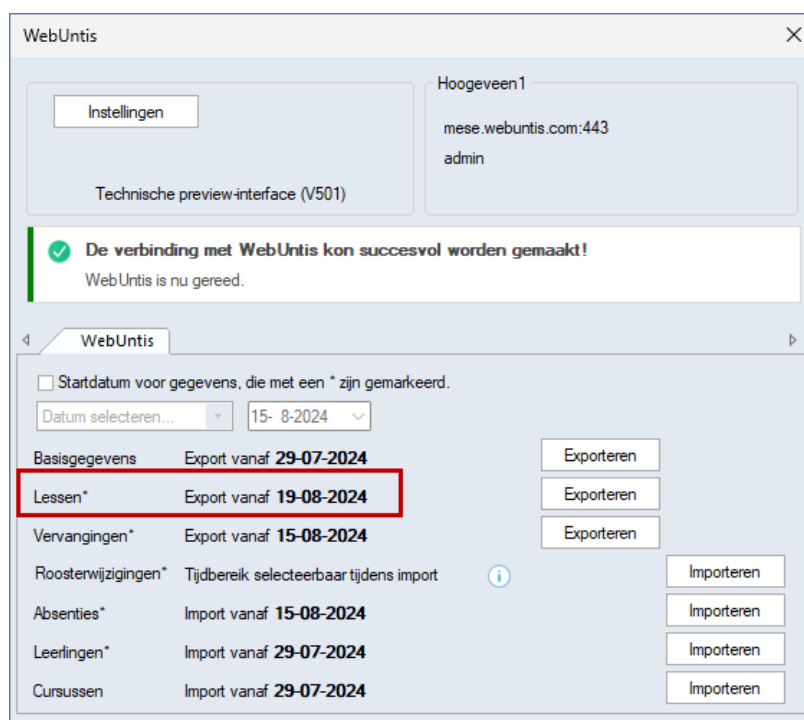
WebUntis

Instellingen

Technische preview-interface (V501)

Hoogeveen1

mese.webuntis.com:443

admin

De verbinding met WebUntis kon succesvol worden gemaakt!

WebUntis is nu gereed.

WebUntis

Startdatum voor gegevens, die met een * zijn gemarkeerd.

Datum selecteren...

15- 8-2024

Basisgegevens Export vanaf **29-07-2024** Exporteren

Lessen* Export vanaf **19-08-2024** Exporteren

Vervangingen* Export vanaf **15-08-2024** Exporteren

Roosterwijzigingen* Tijdbereik selecteerbaar tijdens import Importeren

Absenties* Import vanaf **15-08-2024** Importeren

Leerlingen* Import vanaf **29-07-2024** Importeren

Cursussen Import vanaf **29-07-2024** Importeren